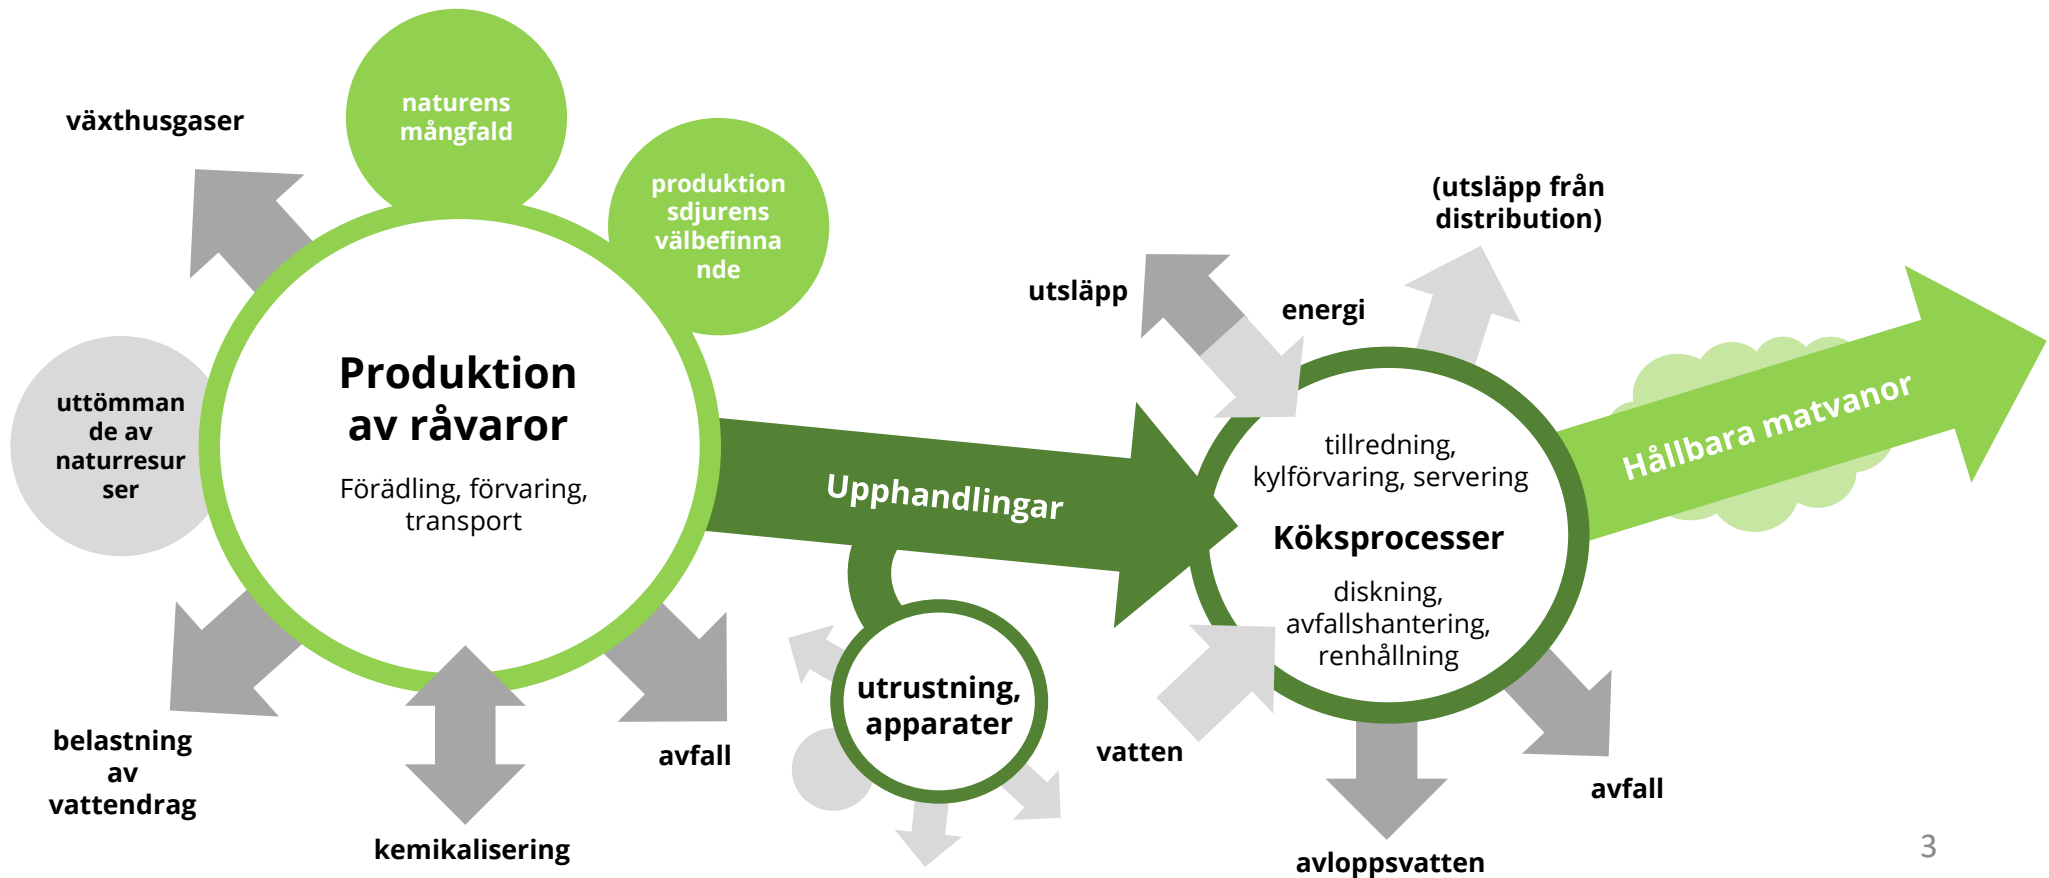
växthusgaser

naturens mångfald

produktion sdjurens välbefinna nde

uttömman de av naturresur ser

Produktion av råvaror

Förädling, förvaring, transport

belastning av vattendrag

kemikalisering

avfall

Upphandlingar

utrustning, apparater

utsläpp

energi

(utsläpp från distribution)

tillredning, kylförvaring, servering

Köksprocesser

diskning, avfallshantering, renhållning

vatten

avloppsvatten

avfall

Hållbara matvanor

3